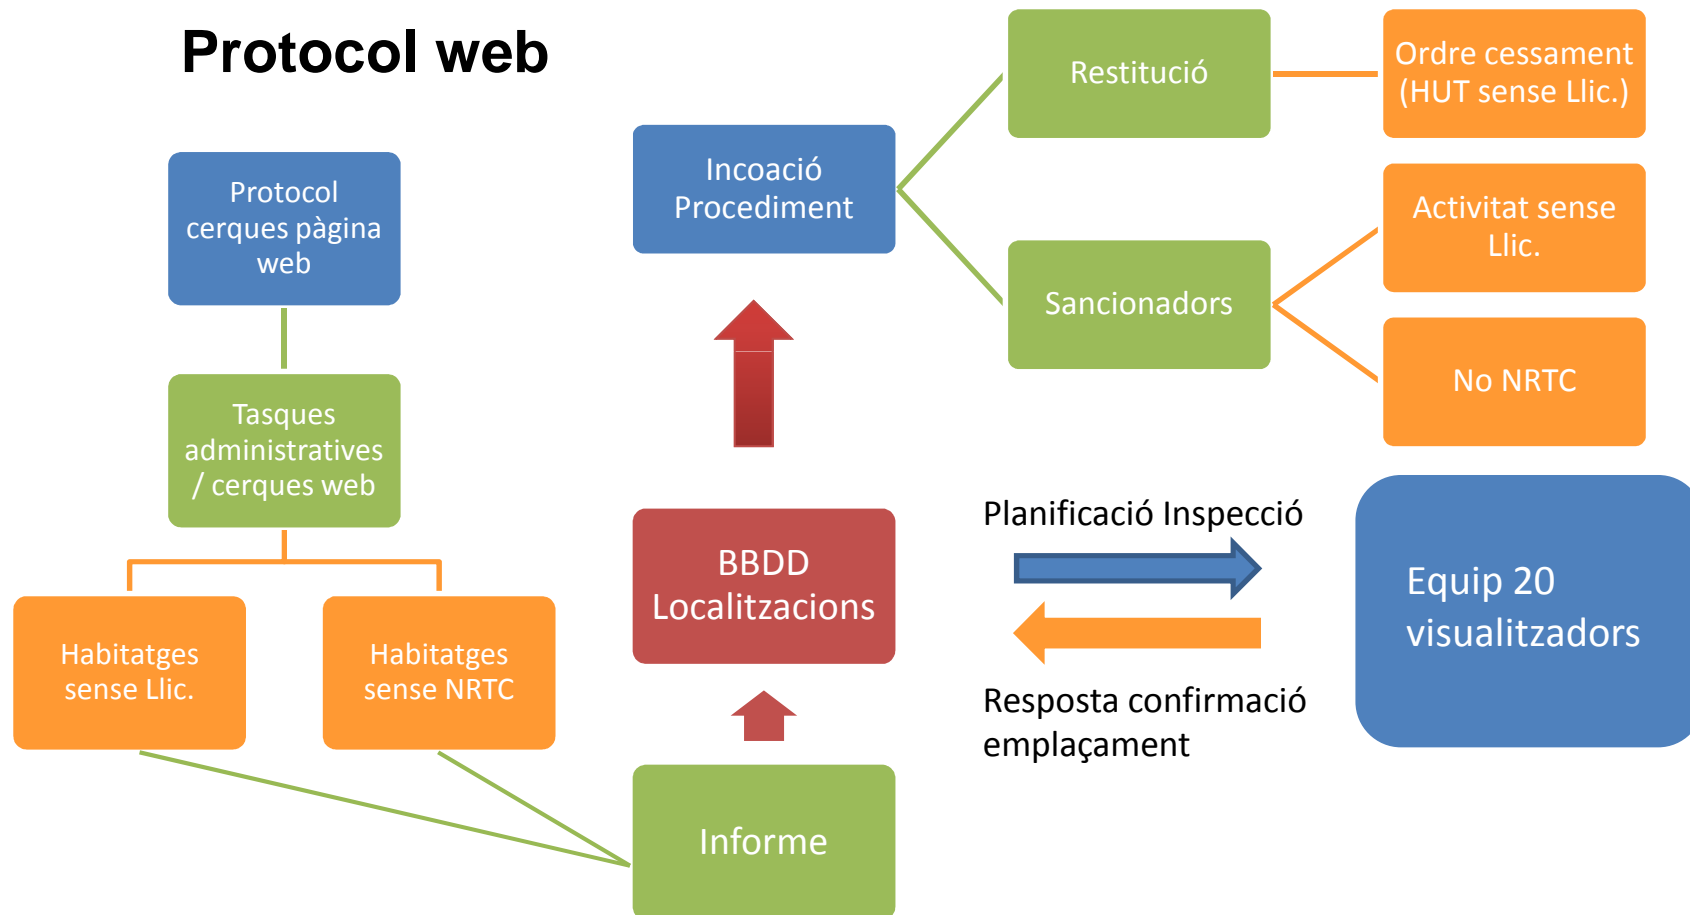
Protocol web

Protocol cerques pàgina web

Tasques administratives / cerques web

Habitatges sense Llic.

Habitatges sense NRTC

Informe

BBDD Localitzacions

Incoació Procediment

Restitució

Ordre cessament (HUT sense Llic.)

Sancionadors

Activitat sense Llic.

No NRTC

Planificació Inspecció

Resposta confirmació emplaçament

Equip 20 visualitzadors